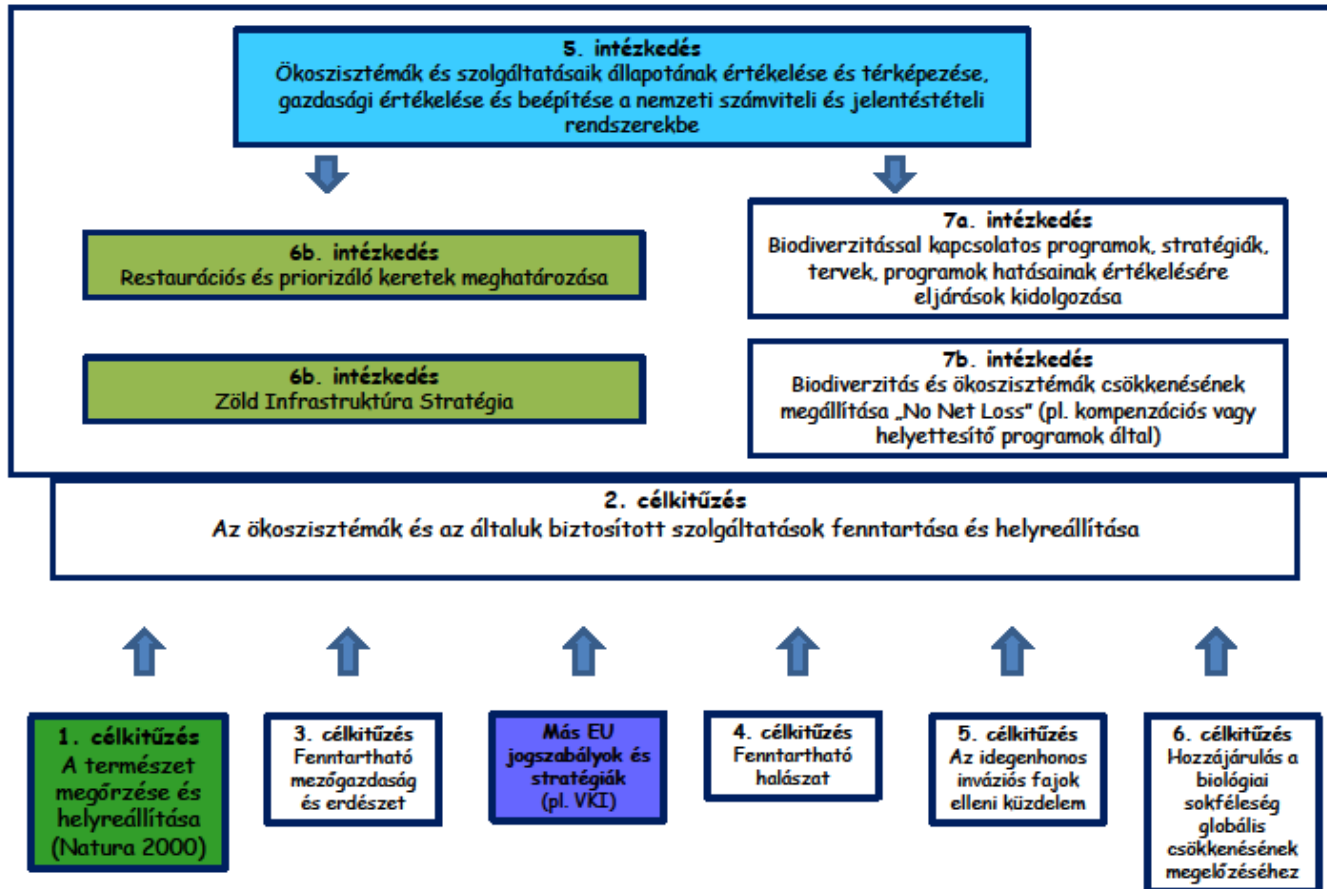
5. intézkedés
Ökoszisztémák és szolgáltatásaik állapotának értékelése és térképezése, gazdasági értékelése és beépítése a nemzeti számviteli és jelentéstételi rendszerekbe

6b. intézkedés
Restaurációs és priorizáló keretek meghatározása

6b. intézkedés
Zöld Infrastruktúra Stratégia

7a. intézkedés
Biodiverzitással kapcsolatos programok, stratégiák, tervek, programok hatásainak értékelésére eljárások kidolgozása

7b. intézkedés
Biodiverzitás és ökoszisztémák csökkenésének megállítása „No Net Loss" (pl. kompenzációs vagy helyettesítő programok által)

2. célkitűzés
Az ökoszisztémák és az általuk biztosított szolgáltatások fenntartása és helyreállítása

1. célkitűzés
A természet megőrzése és helyreállítása (Natura 2000)

3. célkitűzés
Fenntartható mezőgazdaság és erdészet

Más EU jogszabályok és stratégiák (pl. VKI)

4. célkitűzés
Fenntartható halászat

5. célkitűzés
Az idegenhonos inváziós fajok elleni küzdelem

6. célkitűzés
Hozzájárulás a biológiai sokféleség globális csökkenésének megelőzéséhez